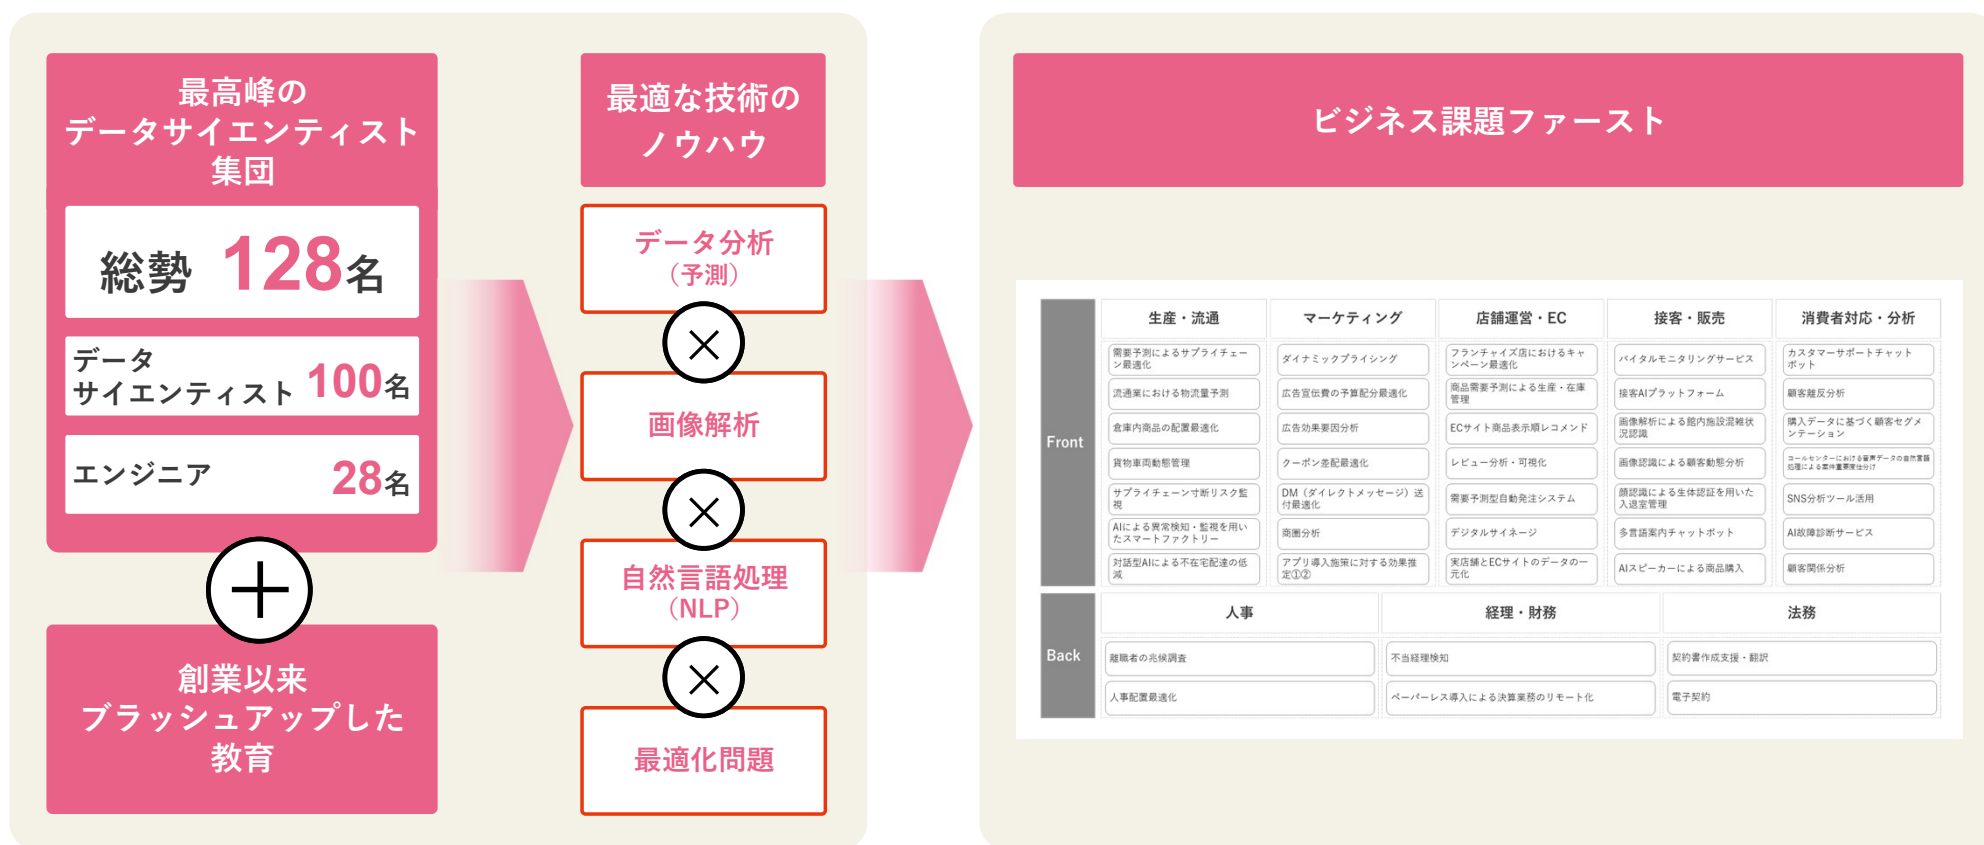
最高峰の
データサイエンティスト
集団

総勢 128名

データ
サイエンティスト 100名

エンジニア 28名

＋

創業以来
ブラッシュアップした
教育

最適な技術の
ノウハウ

データ分析
（予測）

×

画像解析

×

自然言語処理
（NLP）

×

最適化問題

ビジネス課題ファースト

Front

| 生産・流通 | マーケティング | 店舗運営・EC | 接客・販売 | 消費者対応・分析 |
|---|---|---|---|---|
| 需要予測によるサプライチェーン最適化 | ダイナミックプライシング | フランチャイズ店におけるキャンペーン最適化 | バイタルモニタリングサービス | カスタマーサポートチャットボット |
| 流通業における物流量予測 | 広告宣伝費の予算配分最適化 | 商品需要予測による生産・在庫管理 | 接客AIプラットフォーム | 顧客離反分析 |
| 倉庫内商品の配置最適化 | 広告効果要因分析 | ECサイト商品表示順レコメンド | 画像解析による館内施設混雑状況認識 | 購入データに基づく顧客セグメンテーション |
| 貨物車両動態管理 | クーポン差配最適化 | レビュー分析・可視化 | 画像認識による顧客動態分析 | コールセンターにおける音声データの自然言語処理による案件重要度仕分け |
| サプライチェーン寸断リスク監視 | DM（ダイレクトメッセージ）送付最適化 | 需要予測型自動発注システム | 顔認識による生体認証を用いた入退室管理 | SNS分析ツール活用 |
| AIによる異常検知・監視を用いたスマートファクトリー | 商圏分析 | デジタルサイネージ | 多言語案内チャットボット | AI故障診断サービス |
| 対話型AIによる不在宅配達の低減 | アプリ導入施策に対する効果推定①② | 実店舗とECサイトのデータの一元化 | AIスピーカーによる商品購入 | 顧客関係分析 |

Back

| 人事 | 経理・財務 | 法務 |
|---|---|---|
| 離職者の兆候調査 | 不当経理検知 | 契約書作成支援・翻訳 |
| 人事配置最適化 | ペーパーレス導入による決算業務のリモート化 | 電子契約 |